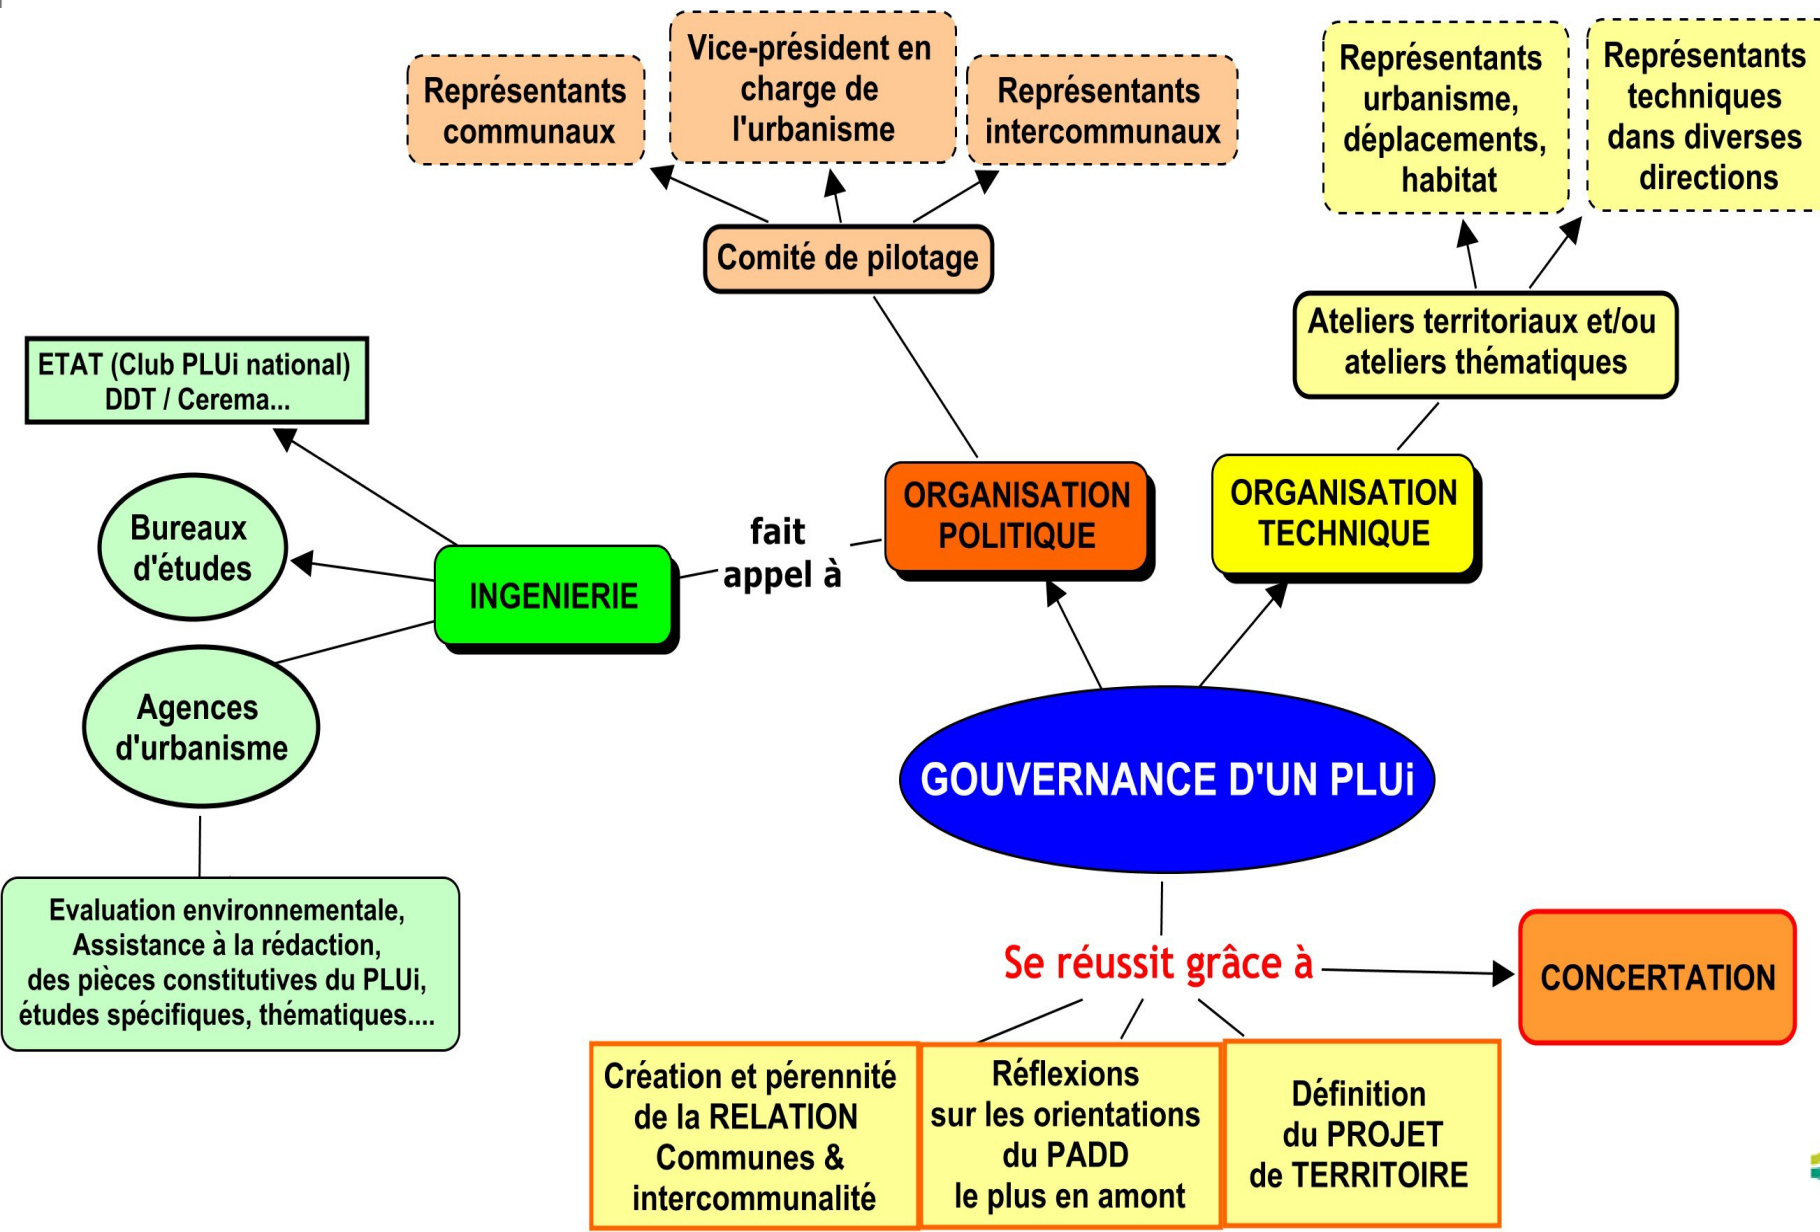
Représentants communaux

Vice-président en charge de l'urbanisme

Représentants intercommunaux

Représentants urbanisme, déplacements, habitat

Représentants techniques dans diverses directions

Comité de pilotage

Ateliers territoriaux et/ou ateliers thématiques

ETAT (Club PLUi national) DDT / Cerema...

Bureaux d'études

INGENIERIE

fait appel à

ORGANISATION POLITIQUE

ORGANISATION TECHNIQUE

Agences d'urbanisme

GOUVERNANCE D'UN PLUi

Evaluation environnementale, Assistance à la rédaction, des pièces constitutives du PLUi, études spécifiques, thématiques....

Se réussit grâce à

CONCERTATION

Création et pérennité de la RELATION Communes & intercommunalité

Réflexions sur les orientations du PADD le plus en amont

Définition du PROJET de TERRITOIRE